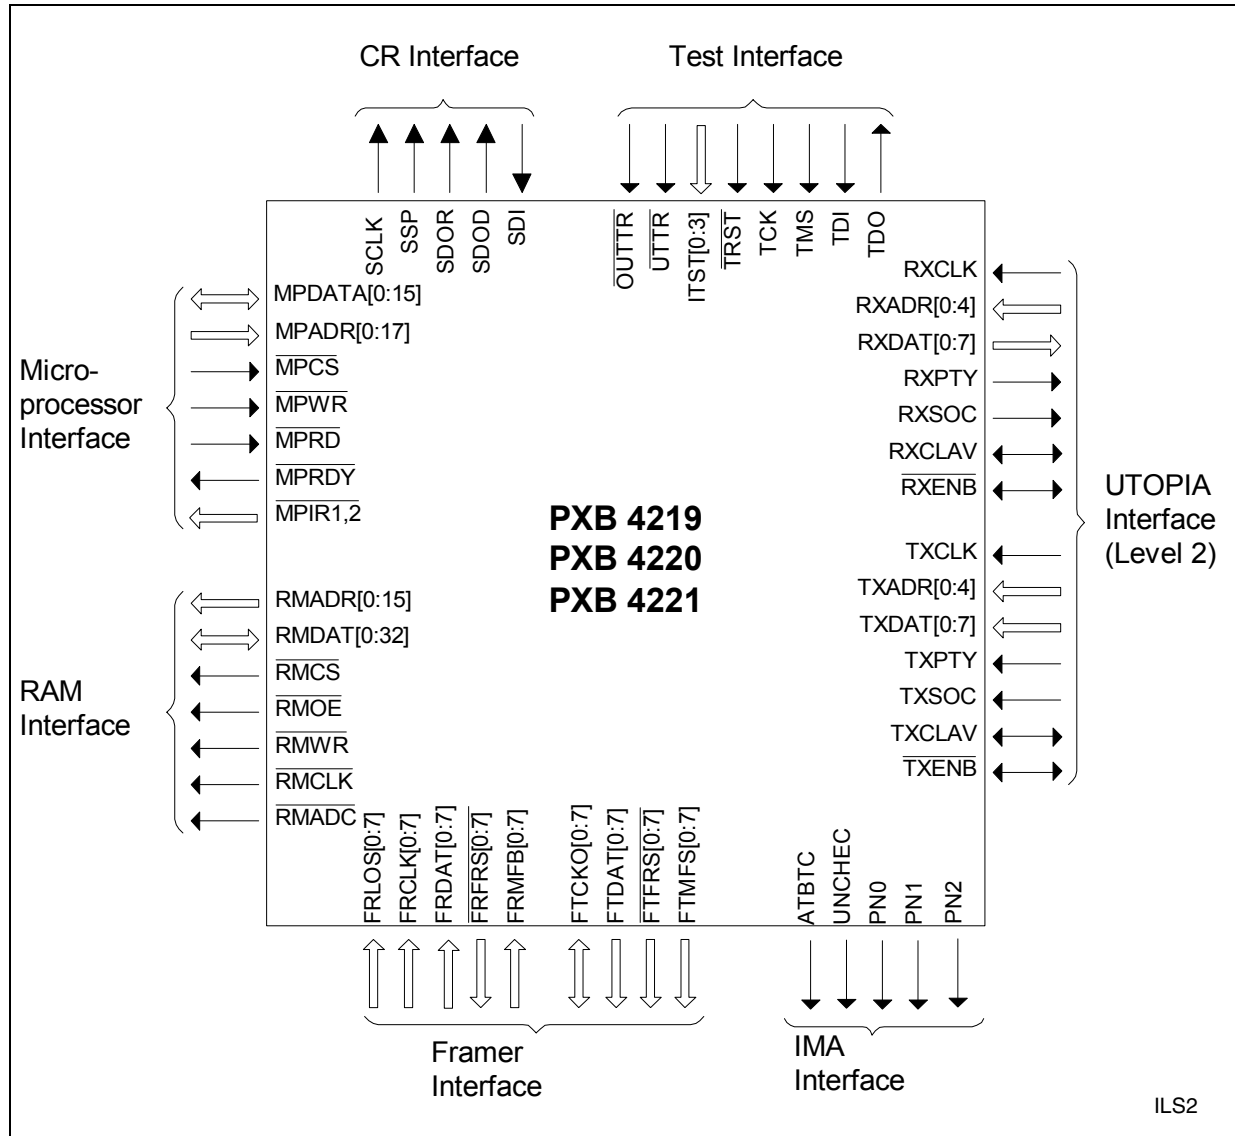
CR Interface

Test Interface

SCLK
SSP
SDOR
SDOD
SDI

$\overline{OUTTR}$
$\overline{UTTR}$
ITST[0:3]
$\overline{TRST}$
TCK
TMS
TDI
TDO

Micro-
processor
Interface

MPDATA[0:15]
MPADR[0:17]
$\overline{MPCS}$
$\overline{MPWR}$
$\overline{MPRD}$
$\overline{MPRDY}$
$\overline{MPIR1,2}$

RAM
Interface

RMADR[0:15]
RMDAT[0:32]
$\overline{RMCS}$
$\overline{RMOE}$
$\overline{RMWR}$
$\overline{RMCLK}$
$\overline{RMADC}$

PXB 4219
PXB 4220
PXB 4221

RXCLK
RXADR[0:4]
RXDAT[0:7]
RXPTY
RXSOC
RXCLAV
$\overline{RXENB}$
TXCLK
TXADR[0:4]
TXDAT[0:7]
TXPTY
TXSOC
TXCLAV
$\overline{TXENB}$

UTOPIA
Interface
(Level 2)

FRLOS[0:7]
FRCLK[0:7]
FRDAT[0:7]
$\overline{FRFRS}$[0:7]
FRMFB[0:7]
FTCKO[0:7]
FTDAT[0:7]
$\overline{FTFRS}$[0:7]
FTMFS[0:7]

ATBTC
UNCHEC
PN0
PN1
PN2

Framer
Interface

IMA
Interface

ILS2